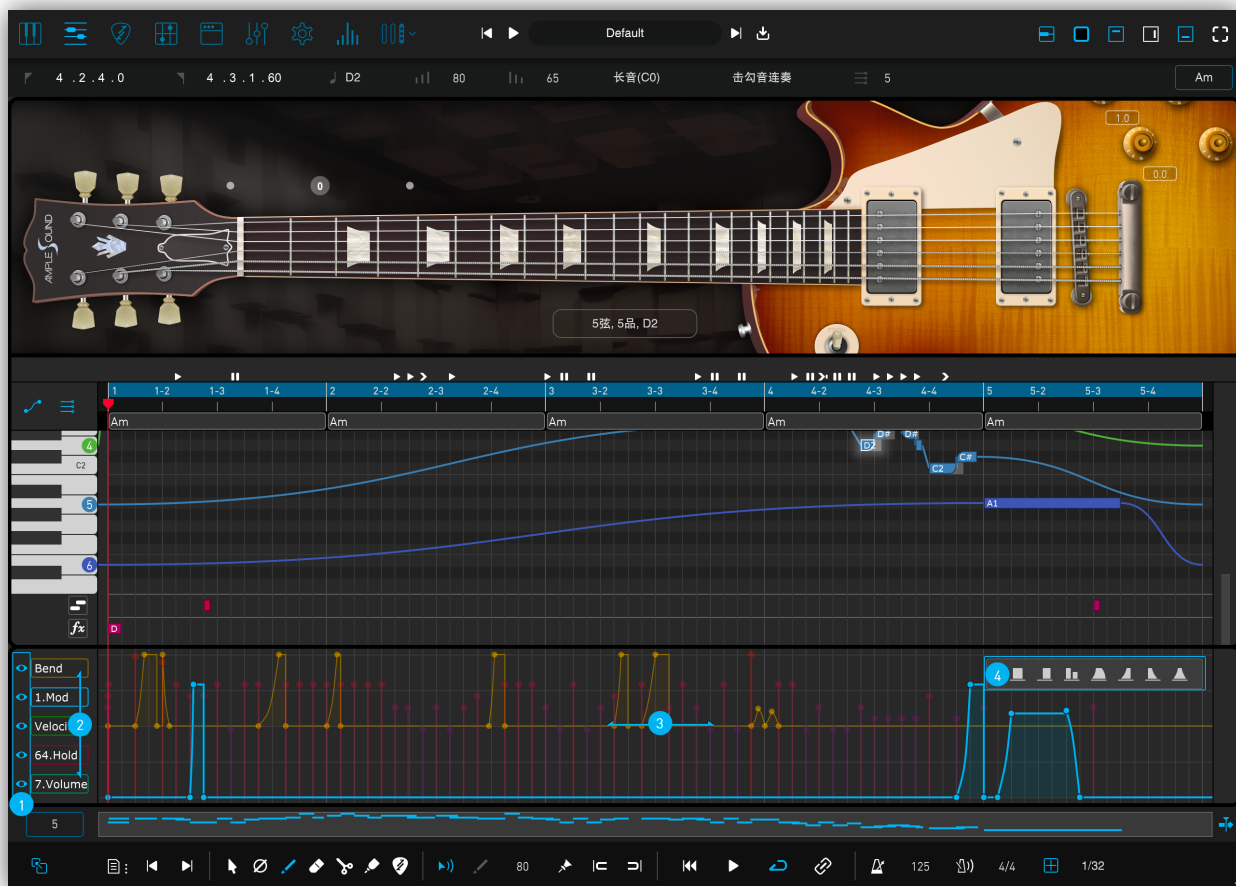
Default

4 . 2 . 4 . 0
4 . 3 . 1 . 60
D2
80
65
长音(C0)
击勾音连奏
5
Am

1.0
0.0
0
AMPLE SOUND
5弦, 5品, D2

1 1-2 1-3 1-4 2 2-2 2-3 2-4 3 3-2 3-3 3-4 4 4-2 4-3 4-4 5 5-2 5-3 5-4
Am
Am
Am
Am
Am
4
C2
5
6
D2
D#
D#
C2
C#
A1
D

Bend
1.Mod
Veloci
64.Hold
7.Volume
1
2
3
4
5

80
125
4/4
1/32